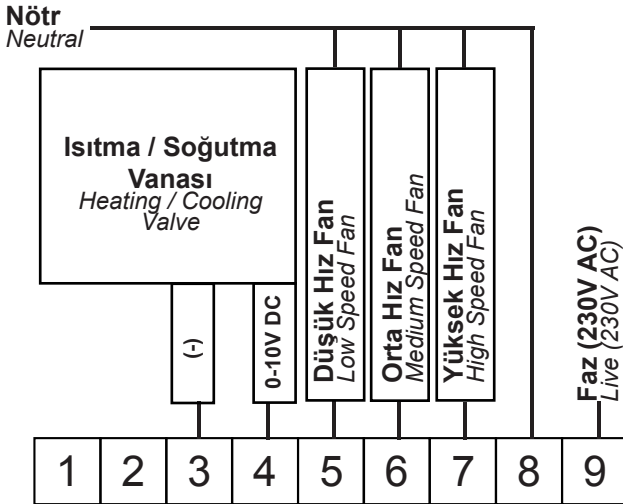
Nötr
Neutral

Isıtma / Soğutma Vanası
Heating / Cooling Valve

(-)

0-10V DC

Düşük Hız Fan
Low Speed Fan

Orta Hız Fan
Medium Speed Fan

Yüksek Hız Fan
High Speed Fan

Faz (230V AC)
Live (230V AC)

| 1 | 2 | 3 | 4 | 5 | 6 | 7 | 8 | 9 |
|---|---|---|---|---|---|---|---|---|